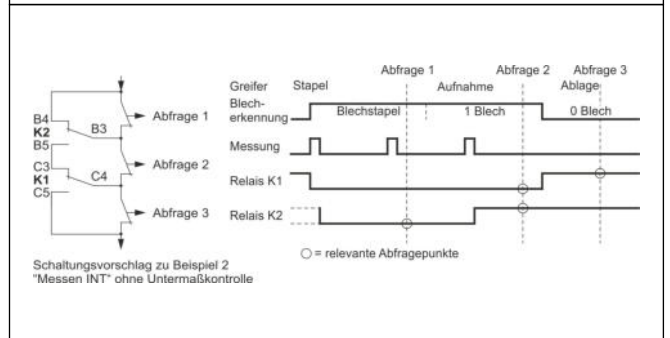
B4
K2
B3
Abfrage 1
B5
C3
K1
C4
Abfrage 2
C5
Abfrage 3

Greifer
Stapel
Abfrage 1
Aufnahme
Abfrage 2
Abfrage 3
Ablage
Blecherkennung
Blechstapel
1 Blech
0 Blech
Messung
Relais K1
Relais K2

○ = relevante Abfragepunkte

Schaltungsvorschlag zu Beispiel 2 "Messen INT" ohne Untermaßkontrolle